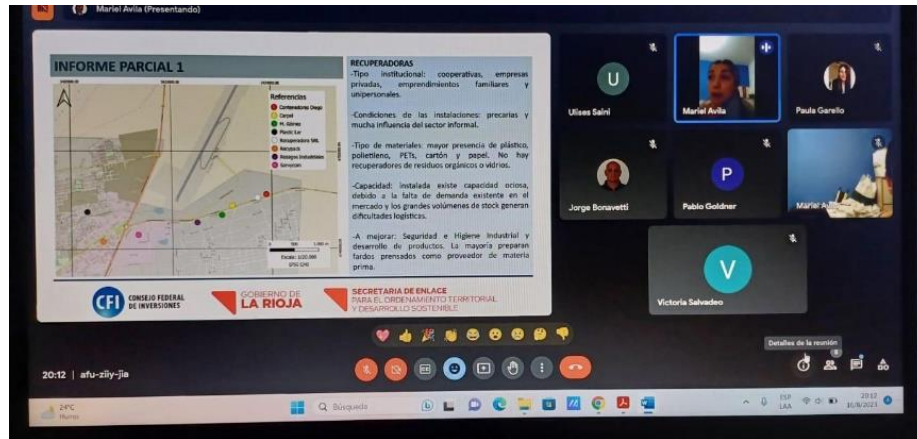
Mariel Avila (Presentando)

INFORME PARCIAL 1

Referencias
Contenedores Diego
Carpel
M. Gómez
Plastic Lar
Recuperadora SRL
Recypack
Residuos Industriales
Serviclam

Escala: 1:20.000

RECUPERADORAS
-Tipo institucional: cooperativas, empresas privadas, emprendimientos familiares y unipersonales.

-Condiciones de las instalaciones: precarias y mucha influencia del sector informal.

-Tipo de materiales: mayor presencia de plástico, polietileno, PETs, cartón y papel. No hay recuperadores de residuos orgánicos o vidrios.

-Capacidad: instalada existe capacidad ociosa, debido a la falta de demanda existente en el mercado y los grandes volúmenes de stock generan dificultades logísticas.

-A mejorar: Seguridad e Higiene Industrial y desarrollo de productos. La mayoría preparan fardos prensados como proveedor de materia prima.

CFI CONSEJO FEDERAL DE INVERSIONES
GOBIERNO DE LA RIOJA
SECRETARIA DE ENLACE PARA EL ORDENAMIENTO TERRITORIAL Y DESARROLLO SOSTENIBLE

U
Ulises Saini
Mariel Avila
Paula Garello
Jorge Bonavetti
P
Pablo Goldner
Mariel A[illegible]
V
Victoria Salvadeo

Detalles de la reunión

20:12 | afu-ziiy-jia

24°C
Humo
Búsqueda
ESP
LAA
20:12
31/8/2023